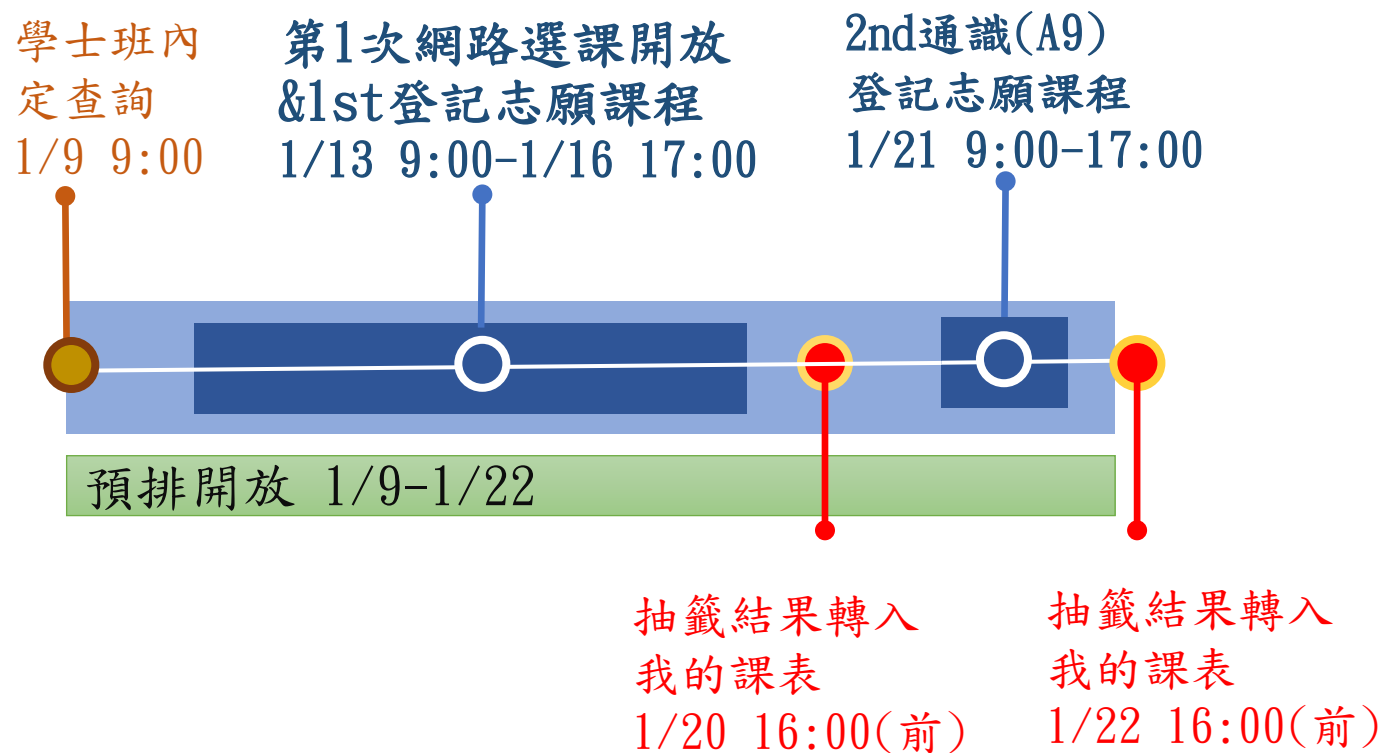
學士班內定查詢
1/9 9:00

第1次網路選課開放
&1st登記志願課程
1/13 9:00-1/16 17:00

2nd通識(A9)
登記志願課程
1/21 9:00-17:00

預排開放 1/9-1/22

抽籤結果轉入
我的課表
1/20 16:00(前)

抽籤結果轉入
我的課表
1/22 16:00(前)